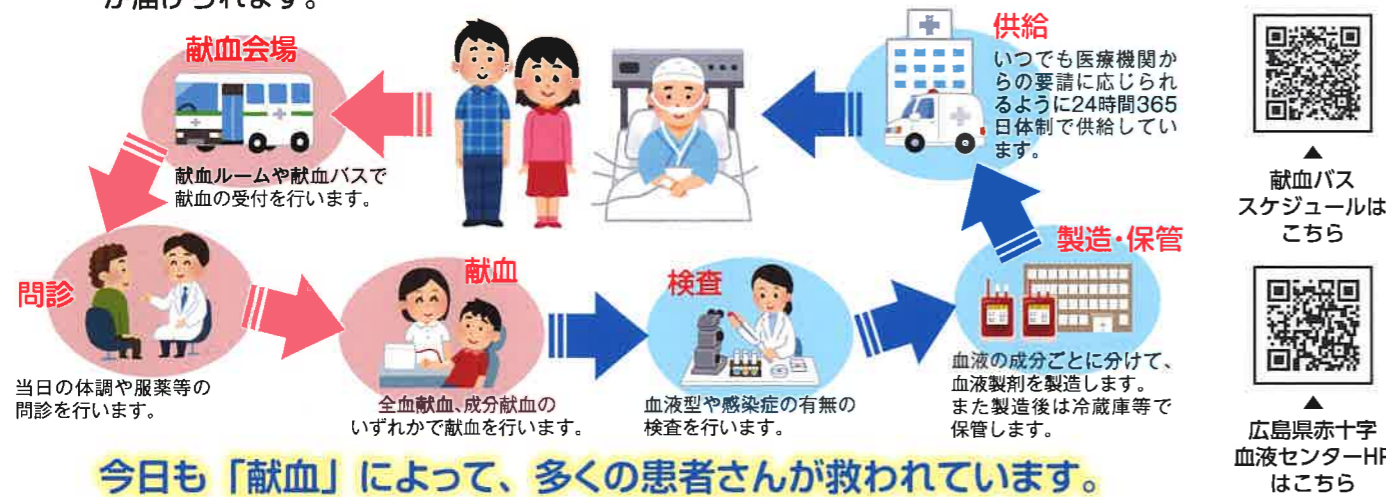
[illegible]

献血会場

献血ルームや献血バスで献血の受付を行います。

供給

いつでも医療機関からの要請に応じられるように24時間365日体制で供給しています。

▲
献血バス
スケジュールは
こちら

製造・保管

問診

当日の体調や服薬等の問診を行います。

献血

全血献血、成分献血のいずれかで献血を行います。

検査

血液型や感染症の有無の検査を行います。

血液の成分ごとに分けて、血液製剤を製造します。また製造後は冷蔵庫等で保管します。

▲
広島県赤十字
血液センターHP
はこちら

今日も「献血」によって、多くの患者さんが救われています。